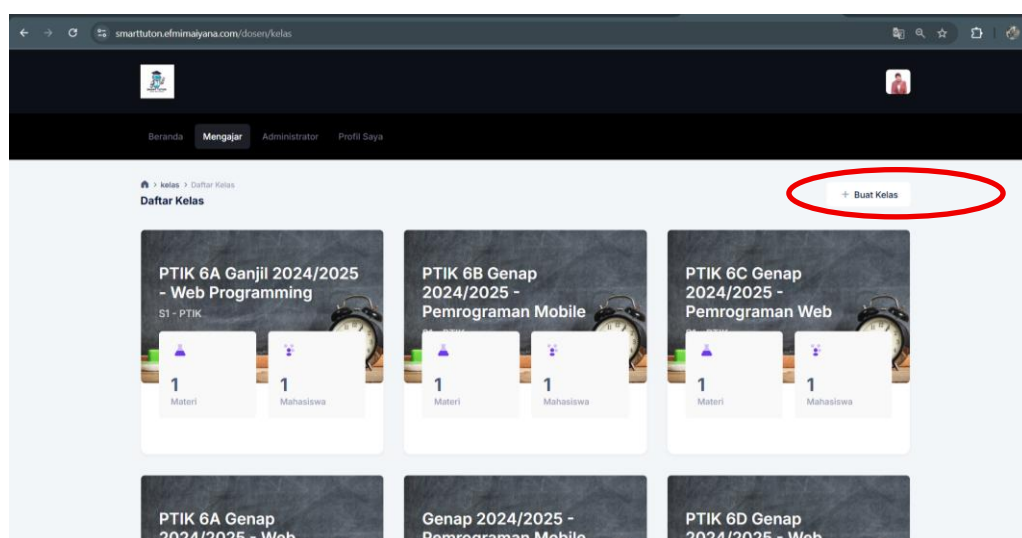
smarttuton.efmimaiyana.com/dosen/kelas

Beranda Mengajar Administrator Profil Saya

kelas > Daftar Kelas
Daftar Kelas

+ Buat Kelas

PTIK 6A Ganjil 2024/2025 - Web Programming
S1 - PTIK
1
Materi
1
Mahasiswa

PTIK 6B Genap 2024/2025 - Pemrograman Mobile
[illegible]
1
Materi
1
Mahasiswa

PTIK 6C Genap 2024/2025 - Pemrograman Web
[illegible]
1
Materi
1
Mahasiswa

PTIK 6A Genap 2024/2025 - Web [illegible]

Genap 2024/2025 - Pemrograman Mobile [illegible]

PTIK 6D Genap 2024/2025 - Web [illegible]